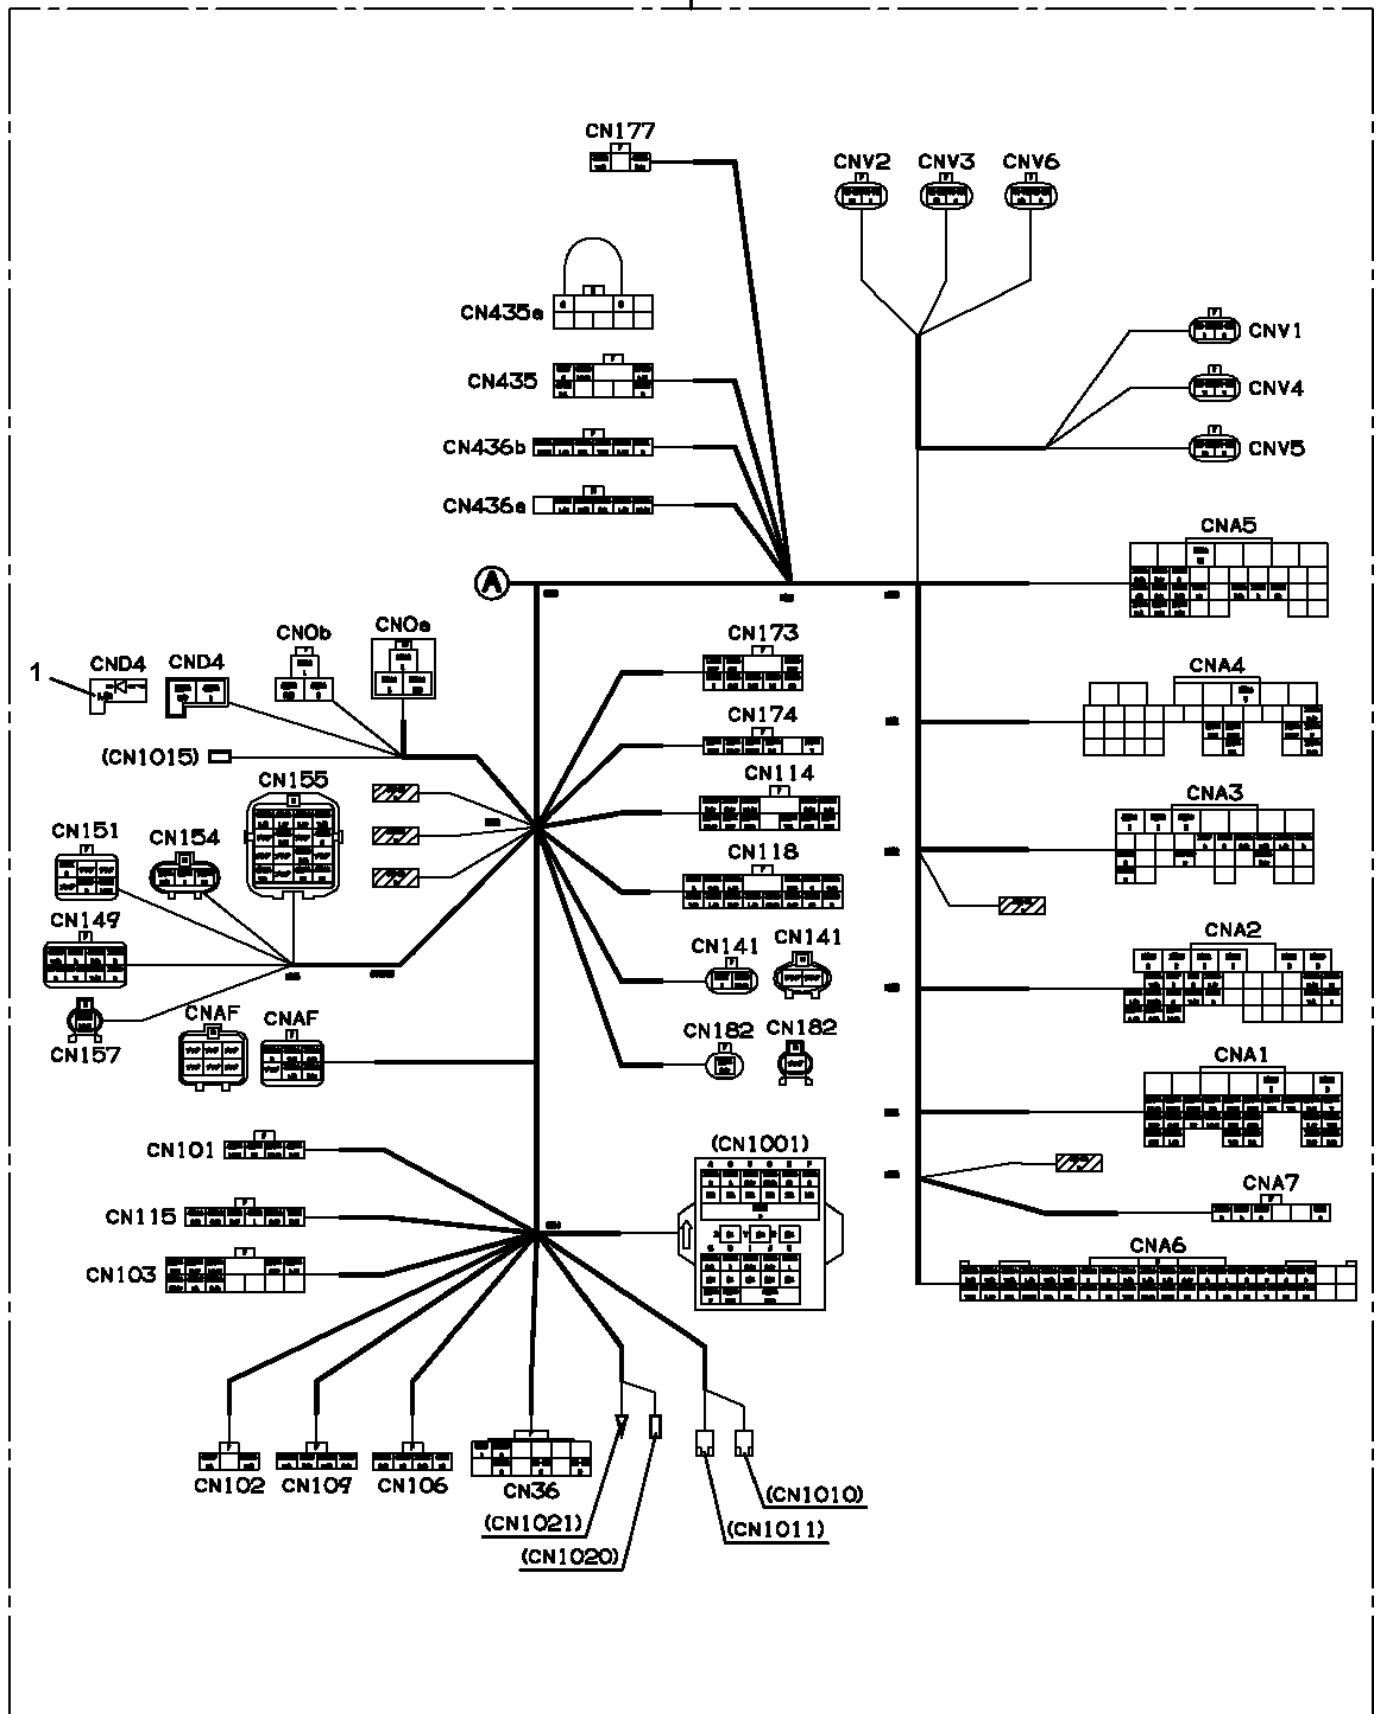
CN177

CNV2 CNV3 CNV6

CN435a

CN435

CNV1

CNV4

CN436b

CNV5

CN436a

CNA5

A

CN173

CNA4

CNOb CNOa

1 CND4 CND4

CN174

(CN1015)

CN114

CNA3

CN155

CN151

CN154

CN118

CNA2

CN149

CN141 CN141

CN157

CNAF CNAF

CN182 CN182

CNA1

CN101

(CN1001)

CNA7

CN115

CNA6

CN103

CN102 CN109 CN106

CN36

(CN1010)

(CN1021)

(CN1011)

(CN1020)